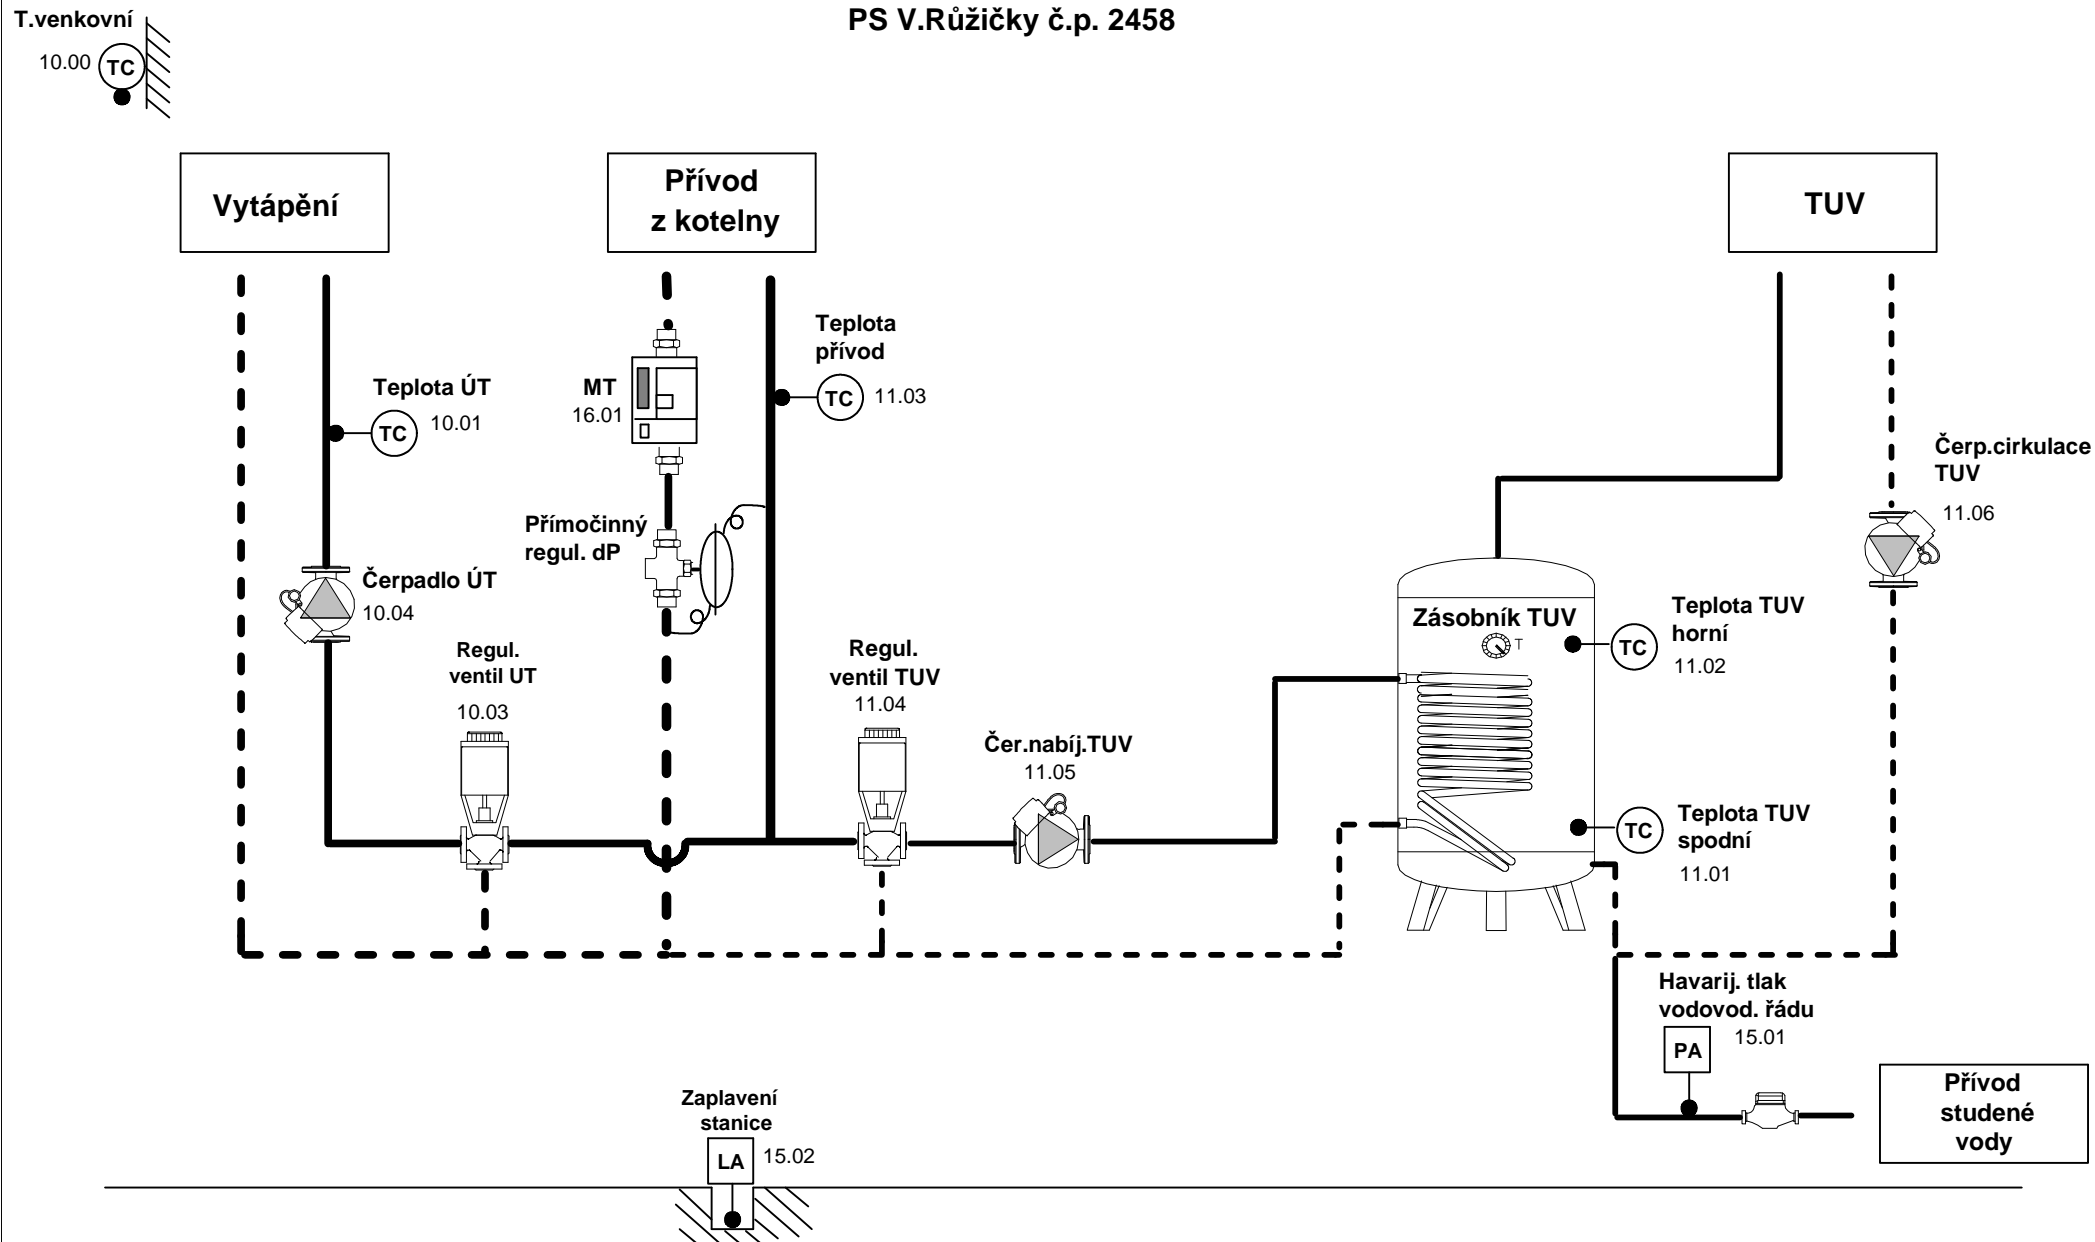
T.venkovní

10.00 TC

PS V.Růžičky č.p. 2458

Vytápění

Přívod z kotelny

TUV

Teplota přívod

TC 11.03

MT 16.01

Teplota ÚT

TC 10.01

Čerp.cirkulace TUV

11.06

Přímočinný regul. dP

Čerpadlo ÚT 10.04

Zásobník TUV

T

Teplota TUV horní

TC 11.02

Regul. ventil UT

10.03

Regul. ventil TUV

11.04

Čer.nabíj.TUV

11.05

Teplota TUV spodní

TC 11.01

Havarij. tlak vodovod. řádu

PA 15.01

Přívod studené vody

Zaplavení stanice

LA 15.02